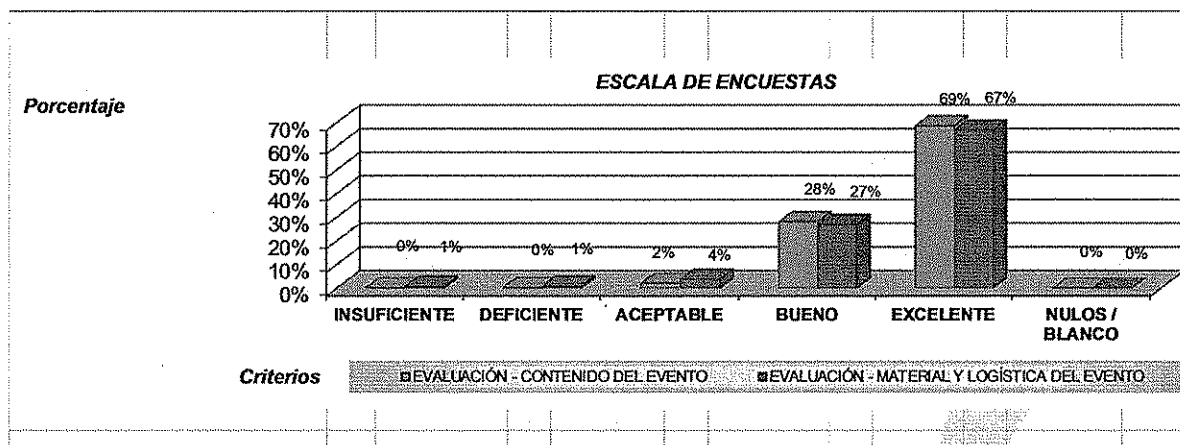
ESCALA DE ENCUESTAS

Porcentaje

70%
60%
50%
40%
30%
20%
10%
0%

0% 1%
0% 1%
2% 4%
28% 27%
69% 67%
0% 0%

INSUFICIENTE DEFICIENTE ACEPTABLE BUENO EXCELENTE NULOS / BLANCO

Criterios

EVALUACIÓN - CONTENIDO DEL EVENTO EVALUACIÓN - MATERIAL Y LOGÍSTICA DEL EVENTO